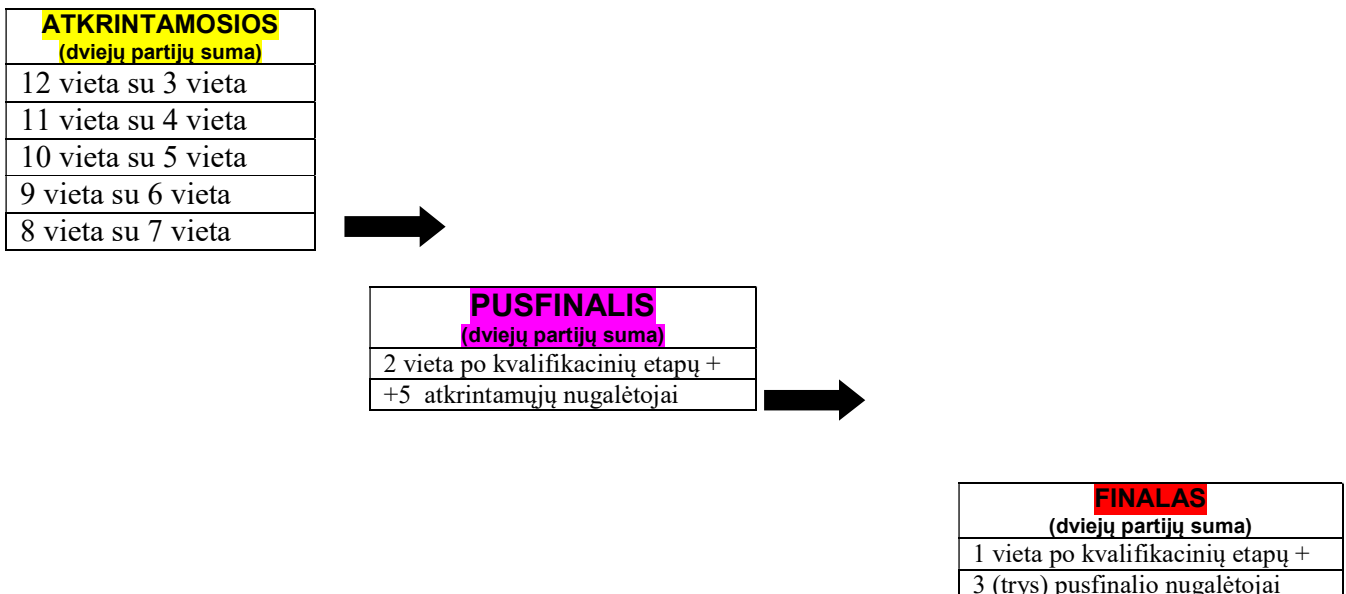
| ATKRINTAMOSIOS (dviejų partijų suma) |
|---|
| 12 vieta su 3 vieta |
| 11 vieta su 4 vieta |
| 10 vieta su 5 vieta |
| 9 vieta su 6 vieta |
| 8 vieta su 7 vieta |

| PUSFINALIS (dviejų partijų suma) |
|---|
| 2 vieta po kvalifikacinių etapų + |
| +5 atkrintamųjų nugalėtojai |

| FINALAS (dviejų partijų suma) |
|---|
| 1 vieta po kvalifikacinių etapų + |
| 3 (trys) pusfinalio nugalėtojai |